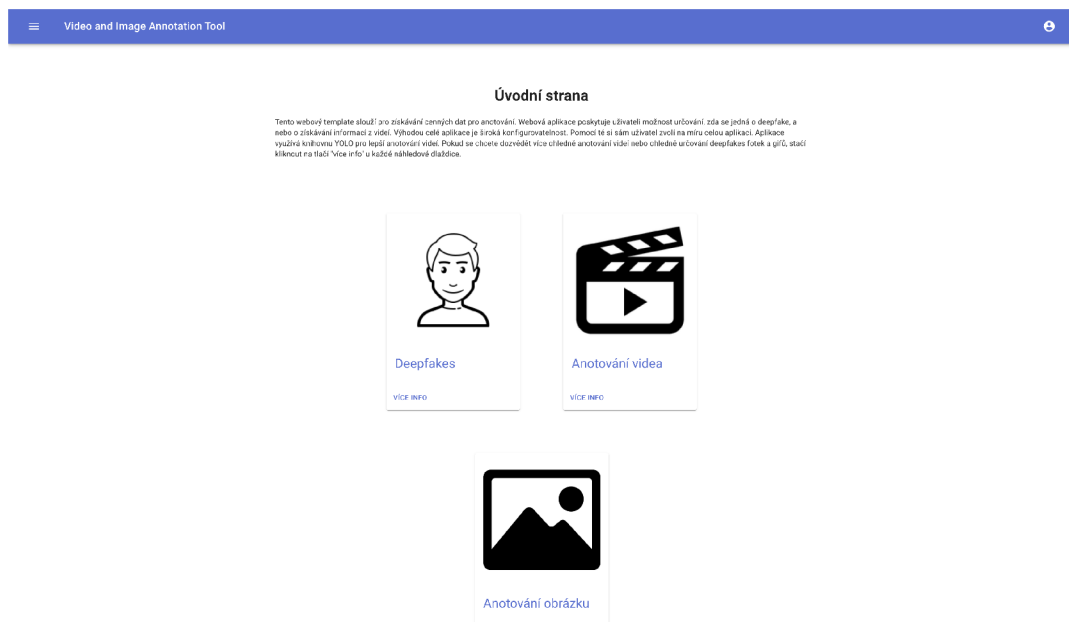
Video and Image Annotation Tool

Úvodní strana

Tento webový template slouží pro získávání cenných dat pro anotování. Webová aplikace poskytuje uživateli možnost určování, zda se jedná o deepfake, a nebo o získávání informací z videí. Výhodou celé aplikace je široká konfigurovatelnost. Pomocí té si sám uživatel zvolí na míru celou aplikaci. Aplikace využívá knihovnu YOLO pro lepší anotování videí. Pokud se chcete dozvědět více ohledně anotování videí nebo ohledně určování deepfakes fotek a gifů, stačí kliknout na tlačí 'více info' u každé náhledové dlaždice.

Deepfakes

VÍCE INFO

Anotování videa

VÍCE INFO

Anotování obrázku